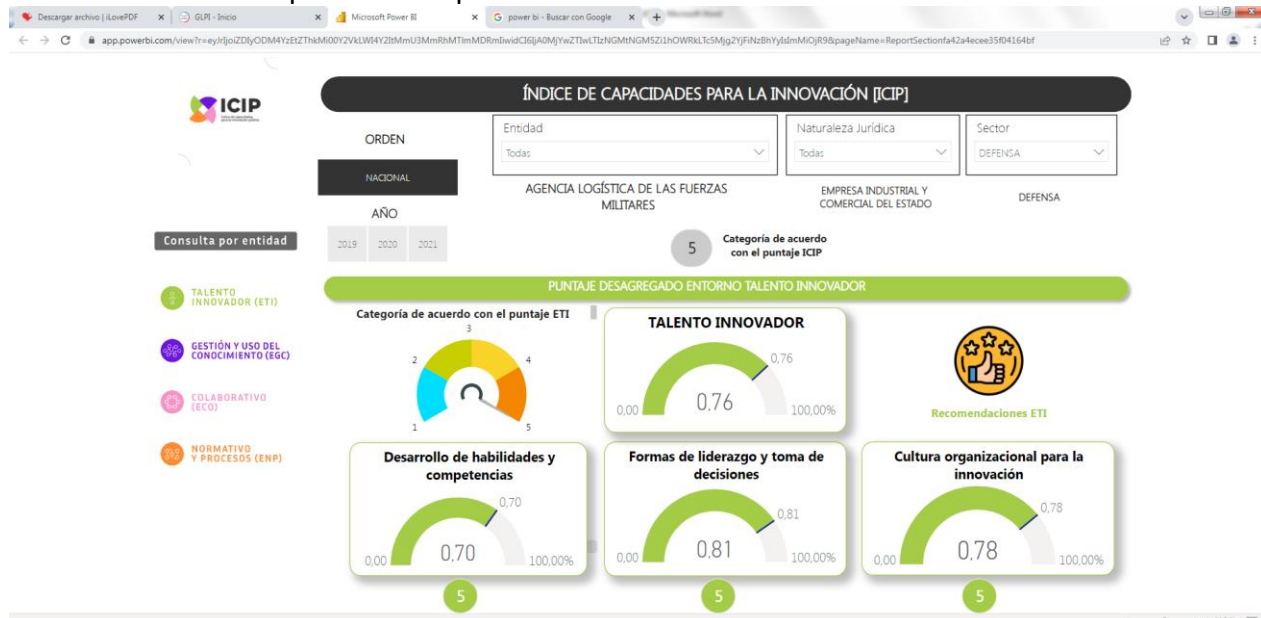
Descargar archivo | iLovePDF
GLPI - Inicio
Microsoft Power BI
power bi - Buscar con Google

app.powerbi.com/view?r=eyJrIjoiZDlyODM4YzEtZThkMi00Y2VkLWI4YzItMmU3MmRhMTlmMDRmIiwidCI6IjA0MjYwZTIwLTIzNGMtNGM5Zi1hOWRkLTc5Mjg2YjFiNzBhYyIsImMiOjR9&pageName=ReportSectionfa42a4ecee35f04164bf

ICIP

ÍNDICE DE CAPACIDADES PARA LA INNOVACIÓN [ICIP]

ORDEN

NACIONAL

AÑO

2019 2020 2021

Entidad
Todas

AGENCIA LOGÍSTICA DE LAS FUERZAS MILITARES

Naturaleza Jurídica
Todas

EMPRESA INDUSTRIAL Y COMERCIAL DEL ESTADO

Sector
DEFENSA

DEFENSA

Consulta por entidad

5
Categoría de acuerdo con el puntaje ICIP

TALENTO INNOVADOR (ETI)

GESTIÓN Y USO DEL CONOCIMIENTO (EGC)

COLABORATIVO (ECO)

NORMATIVO Y PROCESOS (ENP)

PUNTAJE DESAGREGADO ENTORNO TALENTO INNOVADOR

Categoría de acuerdo con el puntaje ETI

1 2 3 4 5

TALENTO INNOVADOR
0,00 0,76 0,76 100,00%

Recomendaciones ETI

Desarrollo de habilidades y competencias
0,00 0,70 0,70 100,00%
5

Formas de liderazgo y toma de decisiones
0,00 0,81 0,81 100,00%
5

Cultura organizacional para la innovación
0,00 0,78 0,78 100,00%
5